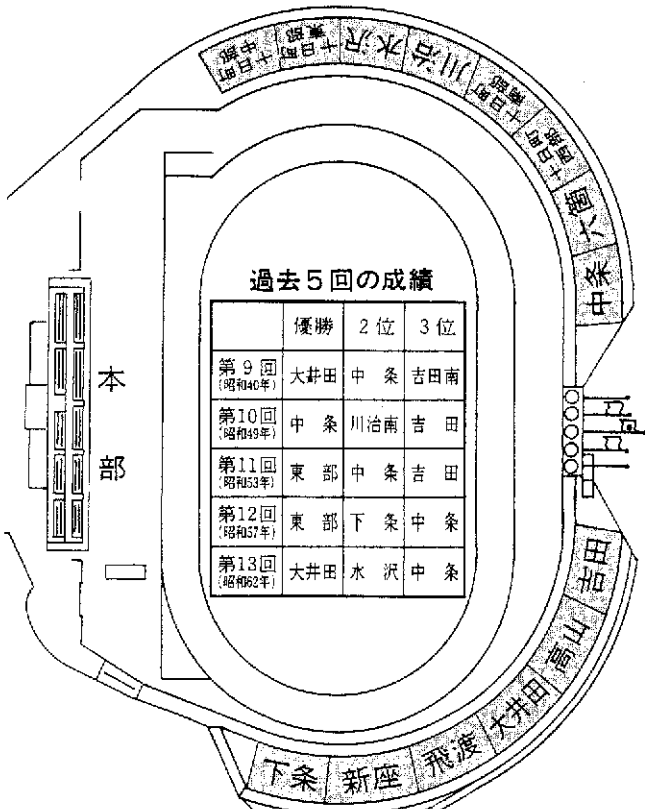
中郷
十日町
東部
十日町
水沢
川治
十日町
南部
十日町
西部
六箇
中条

過去5回の成績

|  | 優勝 | 2位 | 3位 |
|---|---|---|---|
| 第9回 (昭和40年) | 大井田 | 中　条 | 吉田南 |
| 第10回 (昭和49年) | 中　条 | 川治南 | 吉　田 |
| 第11回 (昭和53年) | 東　部 | 中　条 | 吉　田 |
| 第12回 (昭和57年) | 東　部 | 下　条 | 中　条 |
| 第13回 (昭和62年) | 大井田 | 水　沢 | 中　条 |

本
部

吉田
高山
大井田
飛渡
新座
下条